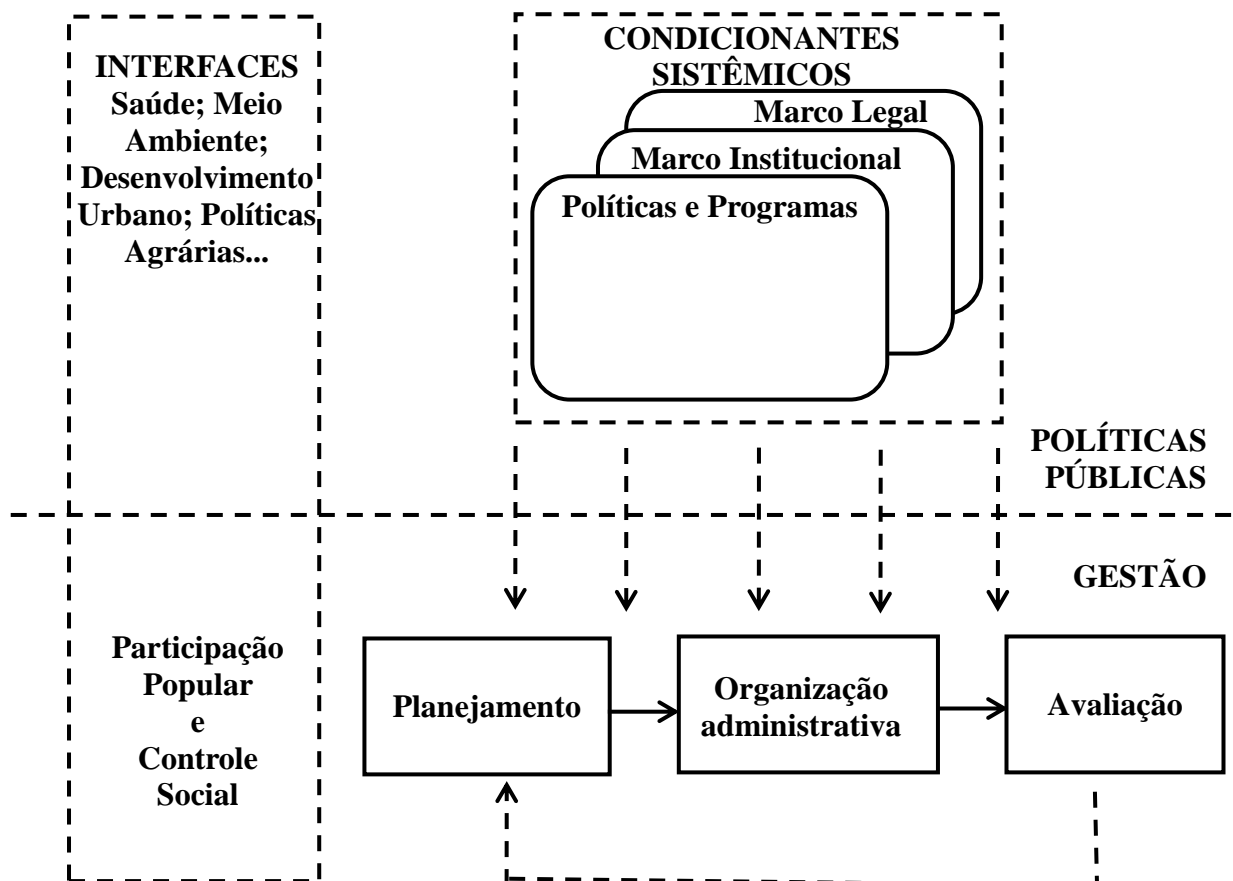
INTERFACES
Saúde; Meio Ambiente; Desenvolvimento Urbano; Políticas Agrárias...

CONDICIONANTES SISTÊMICOS

Marco Legal

Marco Institucional

Políticas e Programas

POLÍTICAS PÚBLICAS

GESTÃO

Participação Popular e Controle Social

Planejamento

Organização administrativa

Avaliação